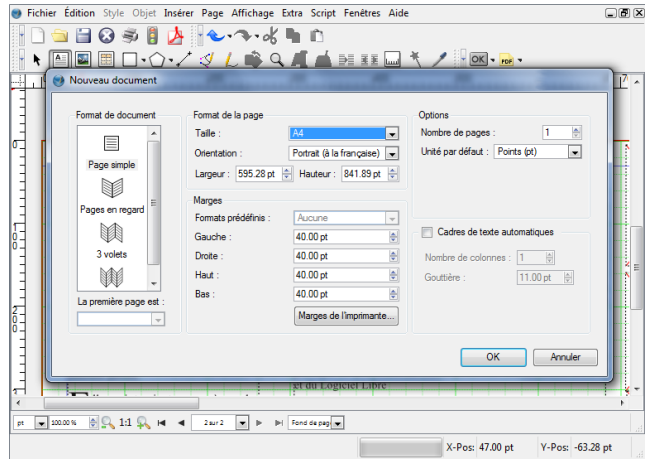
Fichier Édition Style Objet Insérer Page Affichage Extra Script Fenêtres Aide

OK

Nouveau document

Format de document

Page simple

Pages en regard

3 volets

La première page est :

Format de la page

Taille : A4

Orientation : Portrait (à la française)

Largeur : 595.28 pt Hauteur : 841.89 pt

Marges

Formats prédéfinis : Aucune

Gauche : 40.00 pt

Droite : 40.00 pt

Haut : 40.00 pt

Bas : 40.00 pt

Marges de l'imprimante...

Options

Nombre de pages : 1

Unité par défaut : Points (pt)

Cadres de texte automatiques

Nombre de colonnes : 1

Gouttière : 11.00 pt

OK Annuler

et du Logiciel Libre

pt 100.00 % 1:1 2 sur 2 Fond de page

X-Pos: 47.00 pt Y-Pos: -63.28 pt